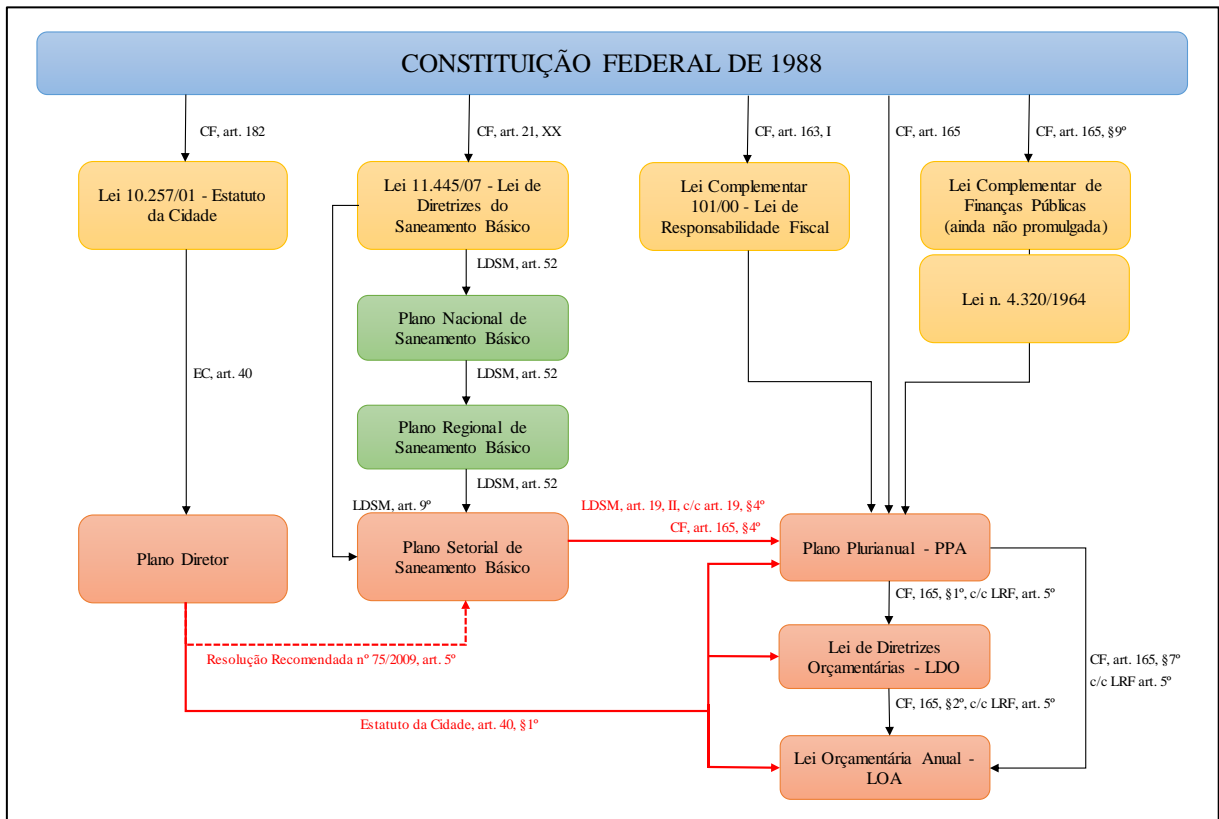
CONSTITUIÇÃO FEDERAL DE 1988

CF, art. 182

CF, art. 21, XX

CF, art. 163, I

CF, art. 165

CF, art. 165, §9º

Lei 10.257/01 - Estatuto da Cidade

Lei 11.445/07 - Lei de Diretrizes do Saneamento Básico

Lei Complementar 101/00 - Lei de Responsabilidade Fiscal

Lei Complementar de Finanças Públicas (ainda não promulgada)

Lei n. 4.320/1964

LDSM, art. 52

Plano Nacional de Saneamento Básico

LDSM, art. 52

EC, art. 40

Plano Regional de Saneamento Básico

LDSM, art. 52

LDSM, art. 9º

LDSM, art. 19, II, c/c art. 19, §4º

CF, art. 165, §4º

Plano Diretor

Plano Setorial de Saneamento Básico

Plano Plurianual - PPA

CF, 165, §1º, c/c LRF, art. 5º

Resolução Recomendada nº 75/2009, art. 5º

Lei de Diretrizes Orçamentárias - LDO

CF, art. 165, §7º c/c LRF art. 5º

CF, 165, §2º, c/c LRF, art. 5º

Estatuto da Cidade, art. 40, §1º

Lei Orçamentária Anual - LOA